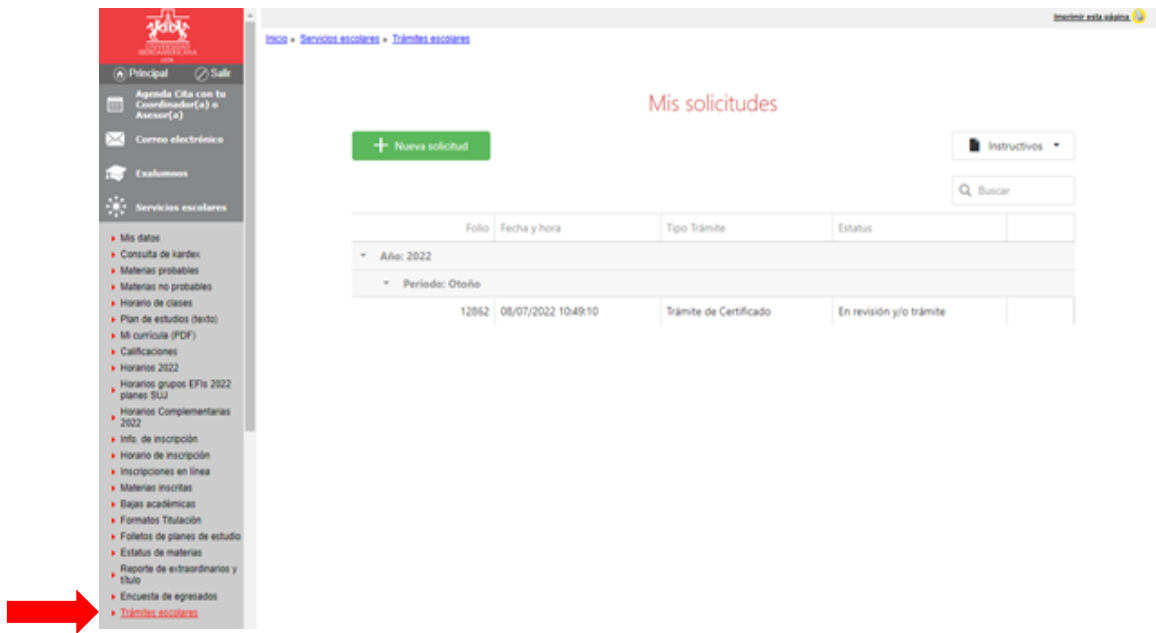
UNIVERSIDAD IBEROAMERICANA

Principal Salir

Agenda Cita con tu Coordinador(a) o Asesor(a)

Correo electrónico

Exalumnos

Servicios escolares

Mis datos
Consulta de kardex
Materias probables
Materias no probables
Horario de clases
Plan de estudios (texto)
Mi currícula (PDF)
Calificaciones
Horarios 2022
Horarios grupos EFIs 2022 planes SUJ
Horarios Complementarias 2022
Info. de inscripción
Horario de inscripción
Inscripciones en línea
Materias inscritas
Bajas académicas
Formatos Titulación
Folletos de planes de estudio
Estatus de materias
Reporte de extraordinarios y título
Encuesta de egresados
Trámites escolares

Imprimir esta página

Inicio » Servicios escolares » Trámites escolares

Mis solicitudes

+ Nueva solicitud

Instructivos

Buscar

| Folio | Fecha y hora | Tipo Trámite | Estatus | |
|---|---|---|---|---|
| Año: 2022 | | | | |
| Periodo: Otoño | | | | |
| 12862 | 08/07/2022 10:49:10 | Trámite de Certificado | En revisión y/o trámite | |